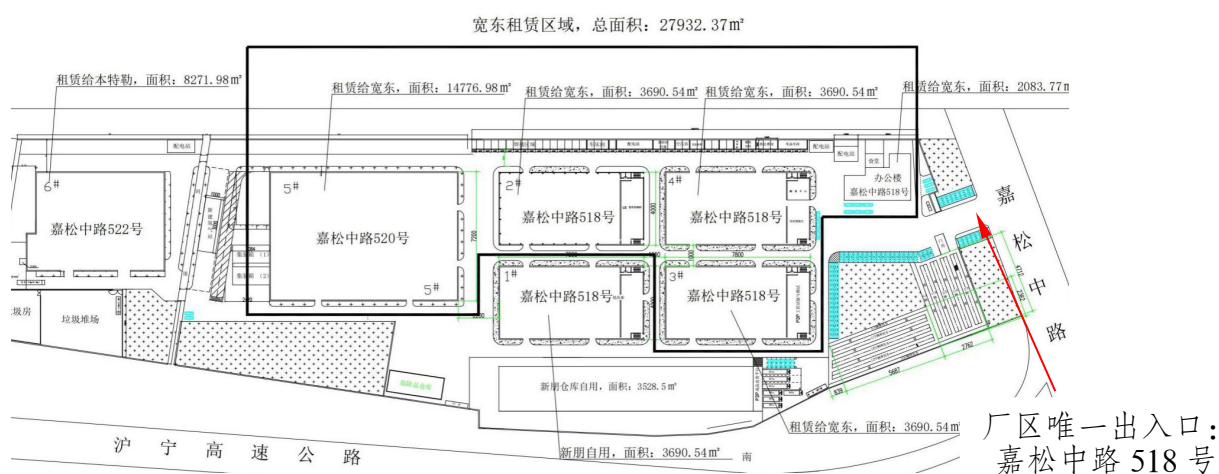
宽东租赁区域，总面积：27932.37㎡

租赁给本特勒，面积：8271.98㎡

租赁给宽东，面积：14776.98㎡

租赁给宽东，面积：3690.54㎡

租赁给宽东，面积：3690.54㎡

租赁给宽东，面积：2083.77m

配电站

配电站

配电站

6#

嘉松中路522号

5#

嘉松中路520号

5#

2#

嘉松中路518号

4#

嘉松中路518号

1#

嘉松中路518号

3#

嘉松中路518号

办公楼
嘉松中路518号

食堂

7700

7800

7800

4000

2760

5687

垃圾房

垃圾堆场

新朋仓库自用，面积：3528.5㎡

租赁给宽东，面积：3690.54m

新朋自用，面积：3690.54㎡

南

沪 宁 高 速 公 路

嘉
松
中
路

厂区唯一出入口：
嘉松中路 518 号